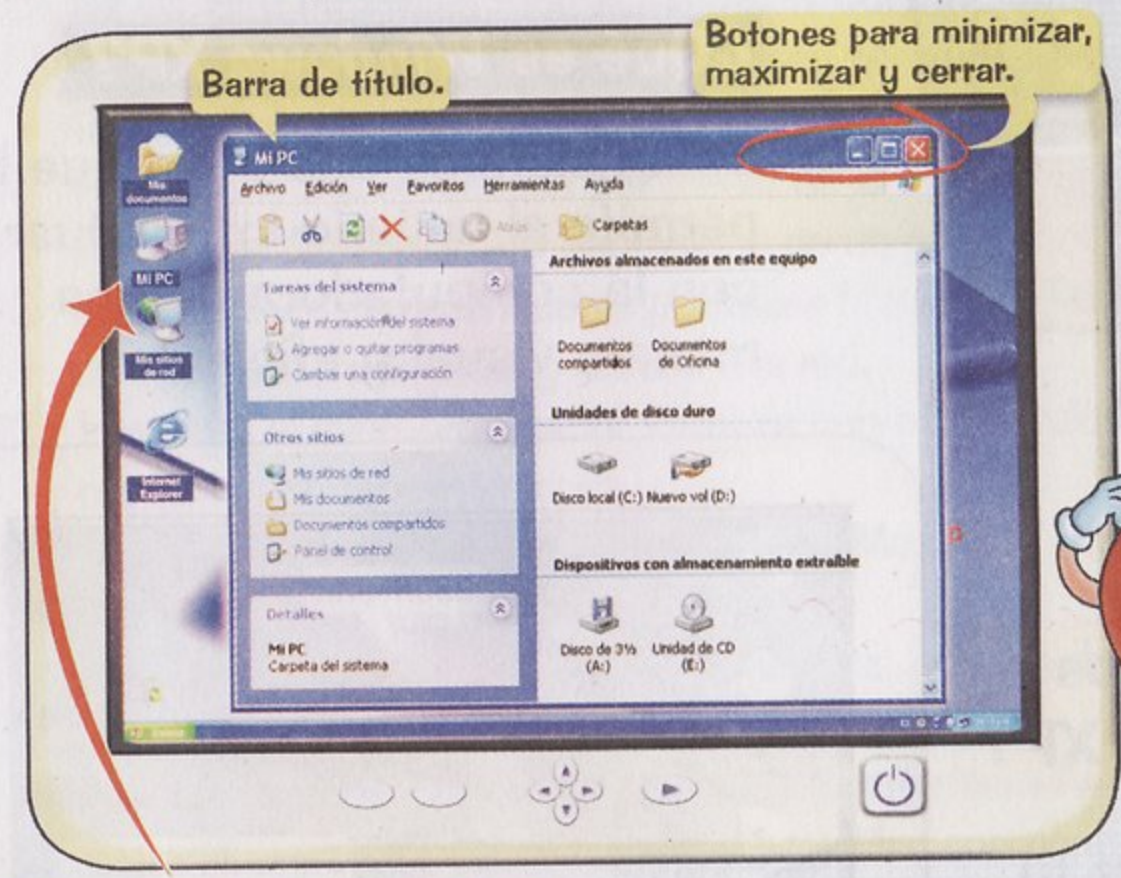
Barra de título.

Botones para minimizar, maximizar y cerrar.

Mis documentos

Mi PC

Mis sitios de red

Internet Explorer

Mi PC

Archivo Edición Ver Favoritos Herramientas Ayuda

Atrás

Carpetas

Tareas del sistema

Ver información del sistema

Agregar o quitar programas

Cambiar una configuración

Otros sitios

Mis sitios de red

Mis documentos

Documentos compartidos

Panel de control

Detalles

Mi PC
Carpeta del sistema

Archivos almacenados en este equipo

Documentos compartidos

Documentos de Oficina

Unidades de disco duro

Disco local (C:)

Nuevo vol (D:)

Dispositivos con almacenamiento extraíble

Disco de 3½ (A:)

Unidad de CD (E:)